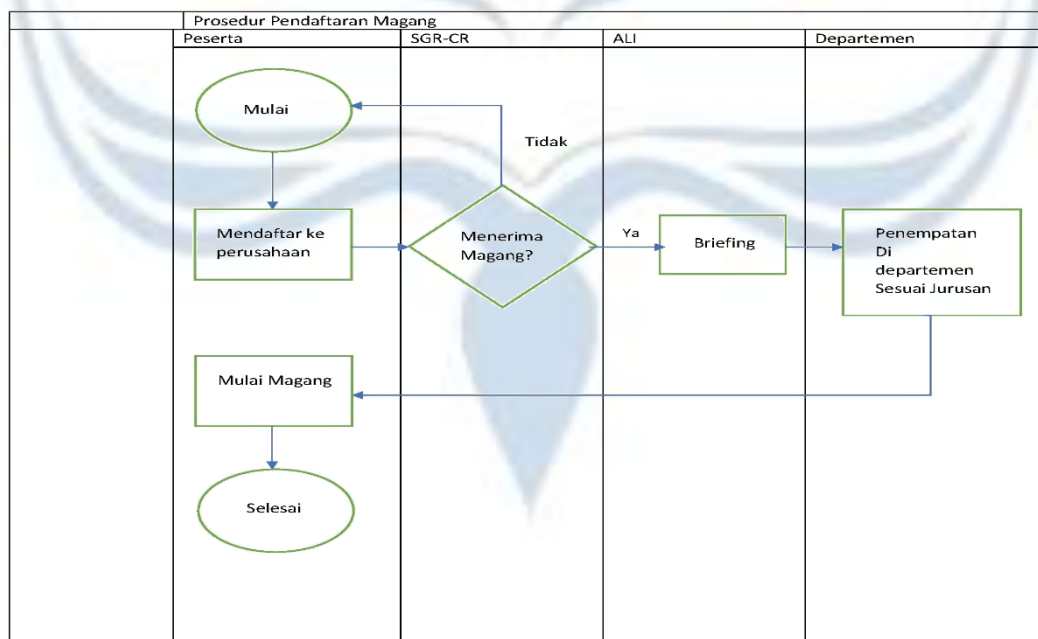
Prosedur Pendaftaran Magang

| Peserta | SGR-CR | ALI | Departemen |
|---|---|---|---|

Mulai

Tidak

Mendaftar ke perusahaan

Menerima Magang?

Ya

Briefing

Penempatan Di departemen Sesuai Jurusan

Mulai Magang

Selesai